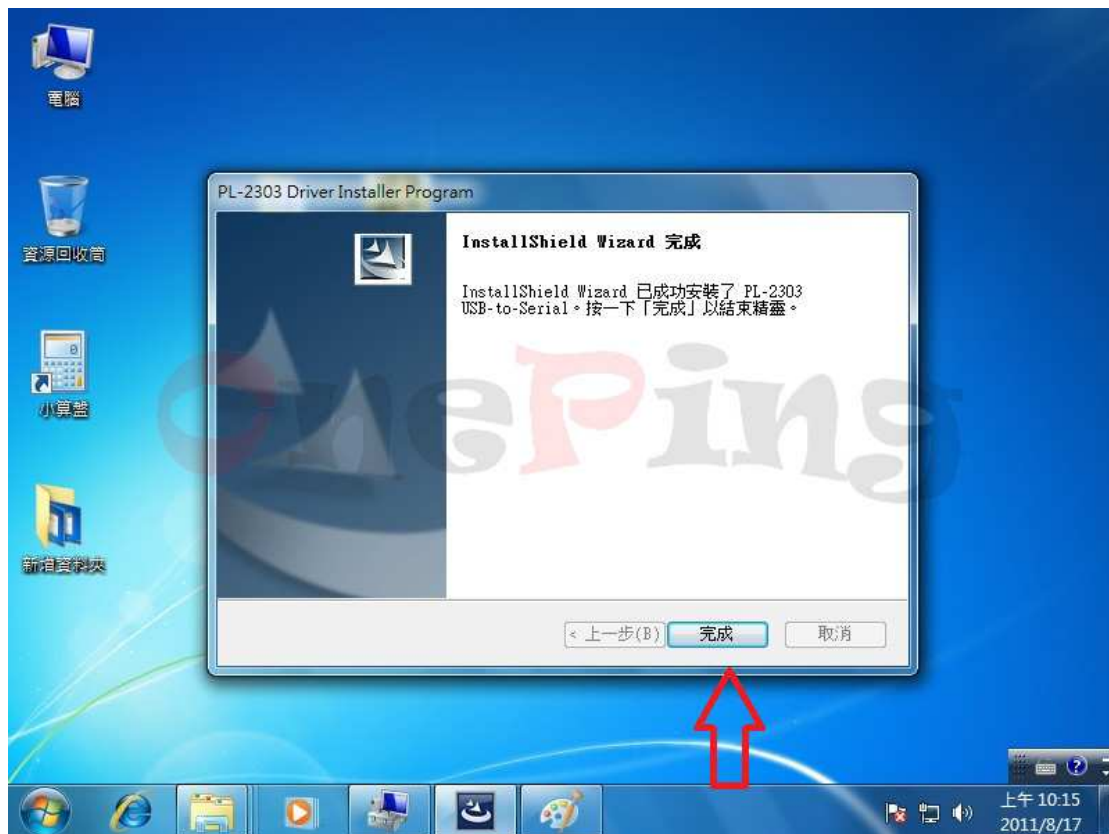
電腦

資源回收筒

小算盤

新增資料夾

PL-2303 Driver Installer Program

InstallShield Wizard 完成

InstallShield Wizard 已成功安裝了 PL-2303 USB-to-Serial。按一下「完成」以結束精靈。

OnePing

< 上一步(B)

完成

取消

上午 10:15
2011/8/17